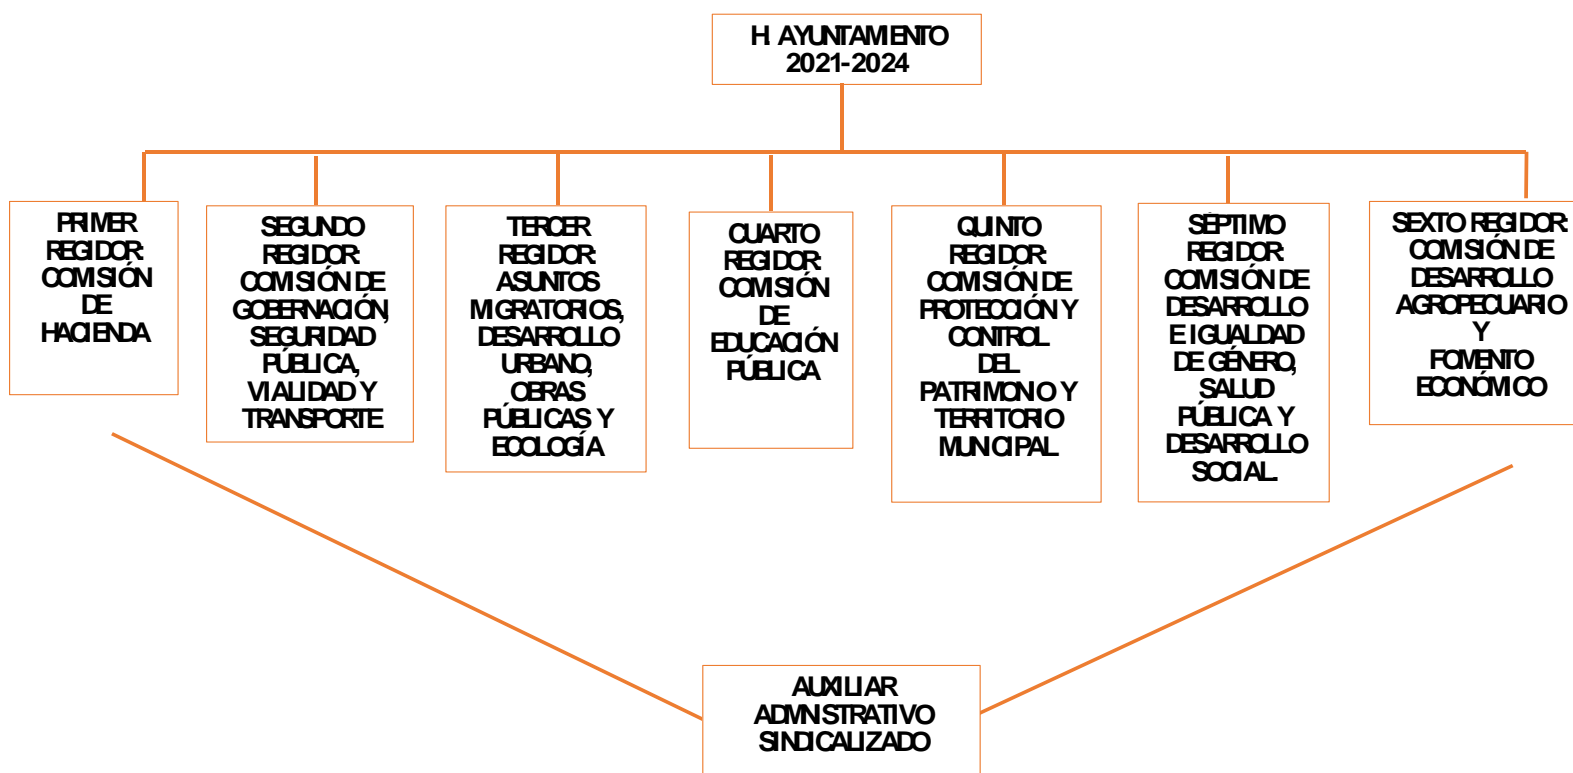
H AYUNTAMIENTO
2021-2024

PRIMER REGIDOR: COMISIÓN DE HACIENDA

SEGUNDO REGIDOR: COMISIÓN DE GOBERNACIÓN, SEGURIDAD PÚBLICA, VIALIDAD Y TRANSPORTE

TERCER REGIDOR: ASUNTOS MIGRATORIOS, DESARROLLO URBANO, OBRAS PÚBLICAS Y ECOLOGÍA

CUARTO REGIDOR: COMISIÓN DE EDUCACIÓN PÚBLICA

QUINTO REGIDOR: COMISIÓN DE PROTECCIÓN Y CONTROL DEL PATRIMONIO Y TERRITORIO MUNICIPAL

SÉPTIMO REGIDOR: COMISIÓN DE DESARROLLO E IGUALDAD DE GÉNERO, SALUD PÚBLICA Y DESARROLLO SOCIAL

SEXTO REGIDOR: COMISIÓN DE DESARROLLO AGROPECUARIO Y FOMENTO ECONÓMICO

AUXILIAR ADMINSTRATIVO SINDICALIZADO